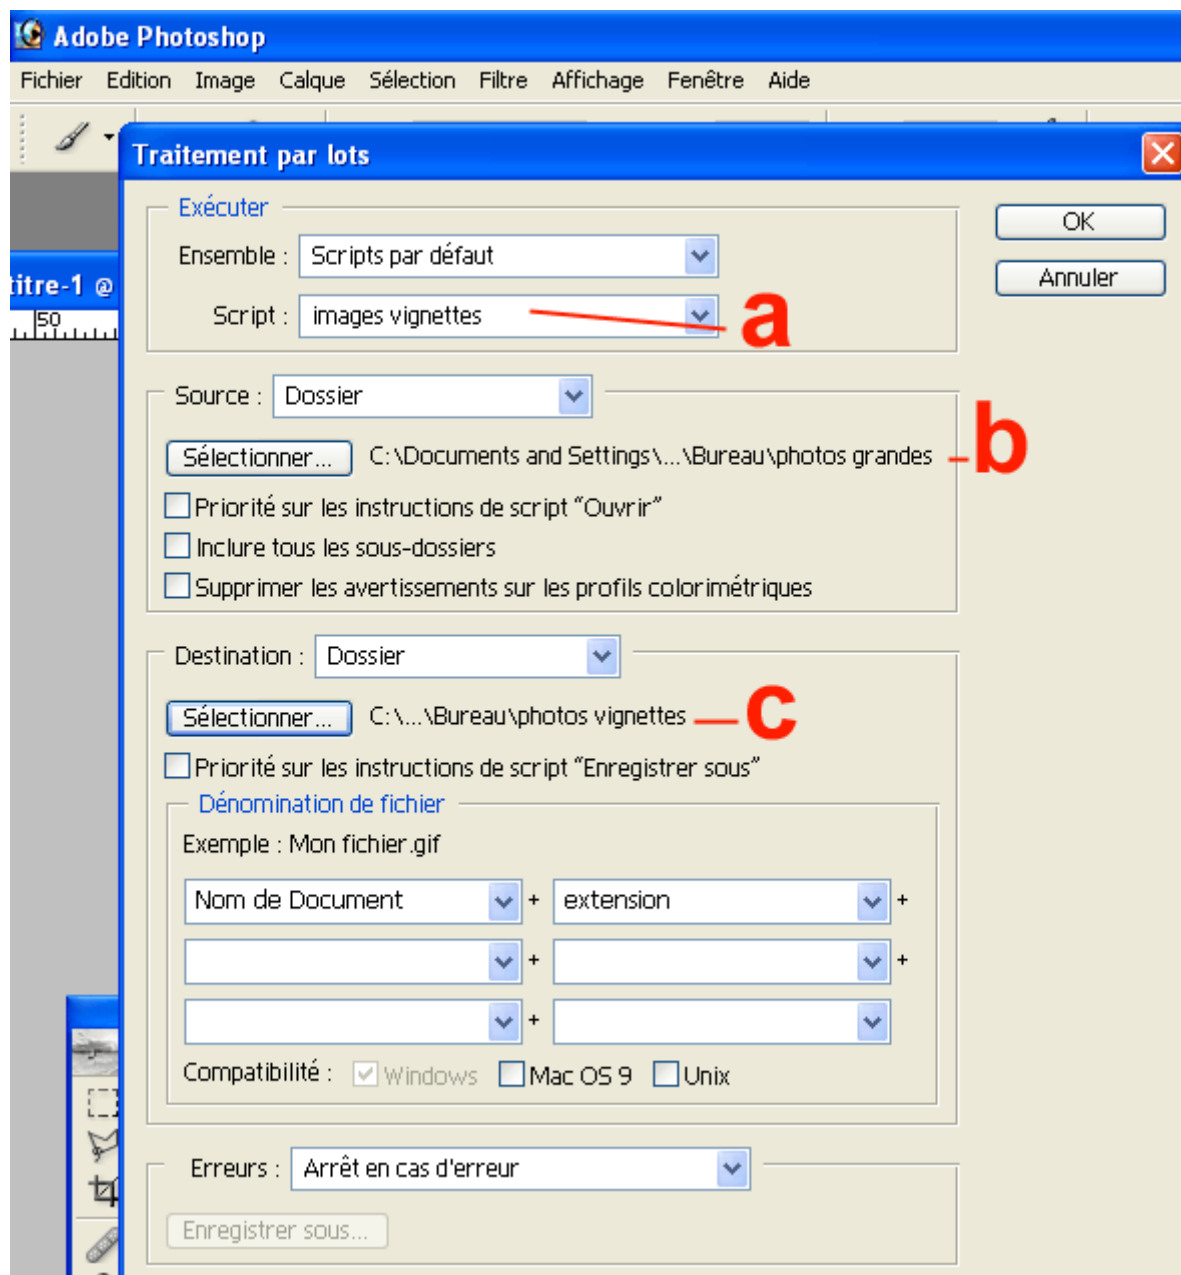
Adobe Photoshop
Fichier Edition Image Calque Sélection Filtre Affichage Fenêtre Aide

titre-1 @
50

Traitement par lots

Exécuter
Ensemble : Scripts par défaut
Script : images vignettes
a

OK
Annuler

Source : Dossier
Sélectionner... C:\Documents and Settings\...\Bureau\photos grandes
b
Priorité sur les instructions de script "Ouvrir"
Inclure tous les sous-dossiers
Supprimer les avertissements sur les profils colorimétriques

Destination : Dossier
Sélectionner... C:\...\Bureau\photos vignettes
c
Priorité sur les instructions de script "Enregistrer sous"

Dénomination de fichier
Exemple : Mon fichier.gif
Nom de Document + extension +
+ +
+
Compatibilité : Windows Mac OS 9 Unix

Erreurs : Arrêt en cas d'erreur
Enregistrer sous...